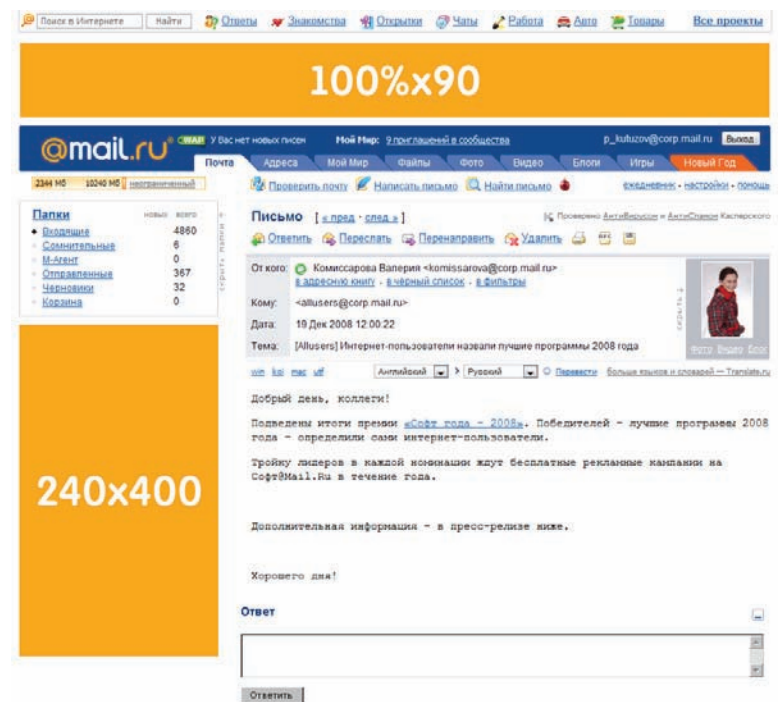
Поиск в Интернете Найти Ответы Знакомства Открытки Чаты Работа Авто Товары Все проекты

100%x90

@mail.ru WAP У Вас нет новых писем Мой Мир: 9 приглашений в сообщества p_kutuzov@corp.mail.ru Выход

Почта Адреса Мой Мир Файлы Фото Видео Блоги Игры Новый Год

2344 Мб 10240 Мб неограниченный

Проверить почту Написать письмо Найти письмо ежедневник · настройки · помощь

| Папки | новых | всего |
|---|---|---|
| Входящие | | 4860 |
| Сомнительные | | 6 |
| М-Агент | | 0 |
| Отправленные | | 367 |
| Черновики | | 32 |
| Корзина | | 0 |

скрыть папки

240x400

Письмо [ « пред · след » ] Проверено АнтиВирусом и АнтиСпамом Касперского

Ответить Переслать Перенаправить Удалить

От кого: Комиссарова Валерия <komissarova@corp.mail.ru>
в адресную книгу · в чёрный список · в фильтры

Кому: <allusers@corp.mail.ru>

Дата: 19 Дек 2008 12:00:22

Тема: [Allusers] Интернет-пользователи назвали лучшие программы 2008 года

скрыть

Фото Видео Блог

win koi mac utf Английский > Русский Перевести больше языков и словарей — Translate.ru

Добрый день, коллеги!

Подведены итоги премии «Софт года - 2008». Победителей - лучшие програмы 2008 года - определили сами интернет-пользователи.

Тройку лидеров в каждой номинации ждут бесплатные рекламные кампании на Софт@Mail.Ru в течение года.

Дополнительная информация - в пресс-релизе ниже.

Хорошего дня!

Ответ

Ответить